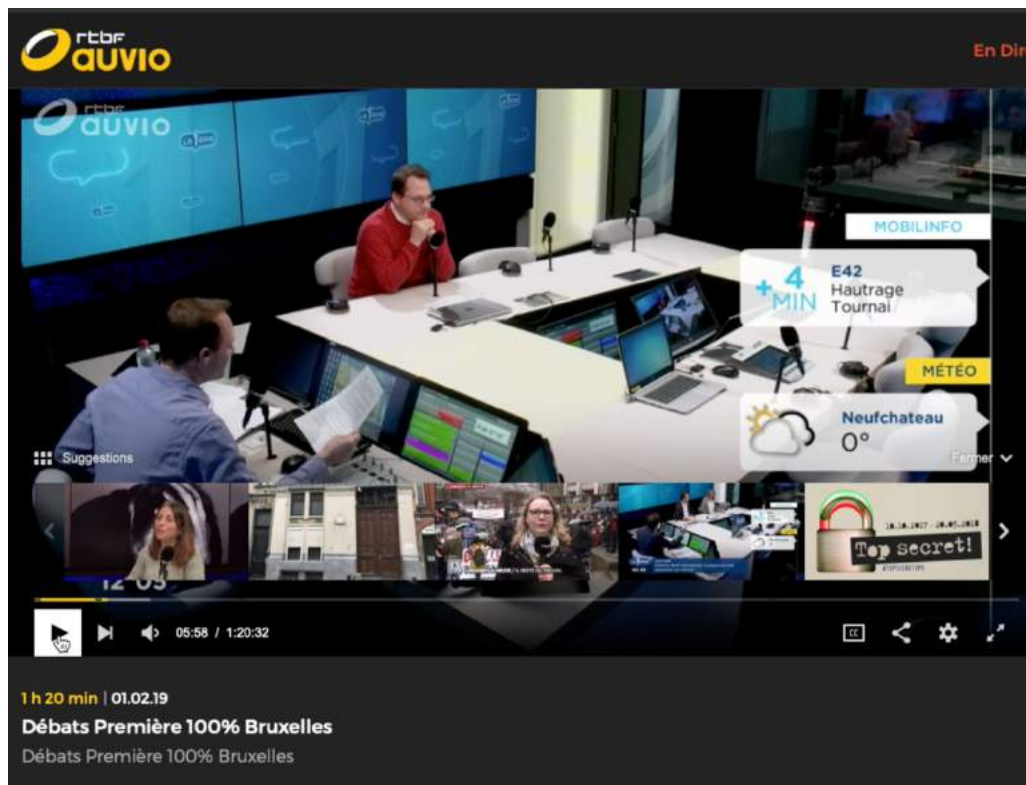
rtbf auvio

En Dir

rtbf auvio

MOBILINFO

+4 MIN

E42
Hautrage
Tournai

MÉTÉO

Neufchateau
0°

Suggestions

Fermer

Top secret!

05:58 / 1:20:32

1 h 20 min | 01.02.19

Débats Première 100% Bruxelles

Débats Première 100% Bruxelles